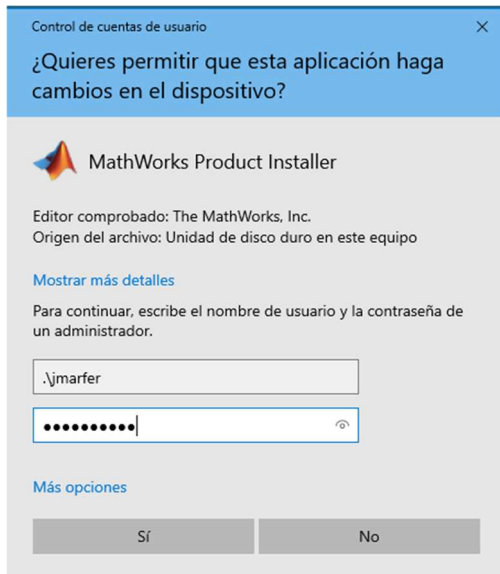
Control de cuentas de usuario

×

¿Quieres permitir que esta aplicación haga cambios en el dispositivo?

MathWorks Product Installer

Editor comprobado: The MathWorks, Inc.
Origen del archivo: Unidad de disco duro en este equipo

Mostrar más detalles

Para continuar, escribe el nombre de usuario y la contraseña de un administrador.

.\jmarfer

••••••••••

Más opciones

Sí

No